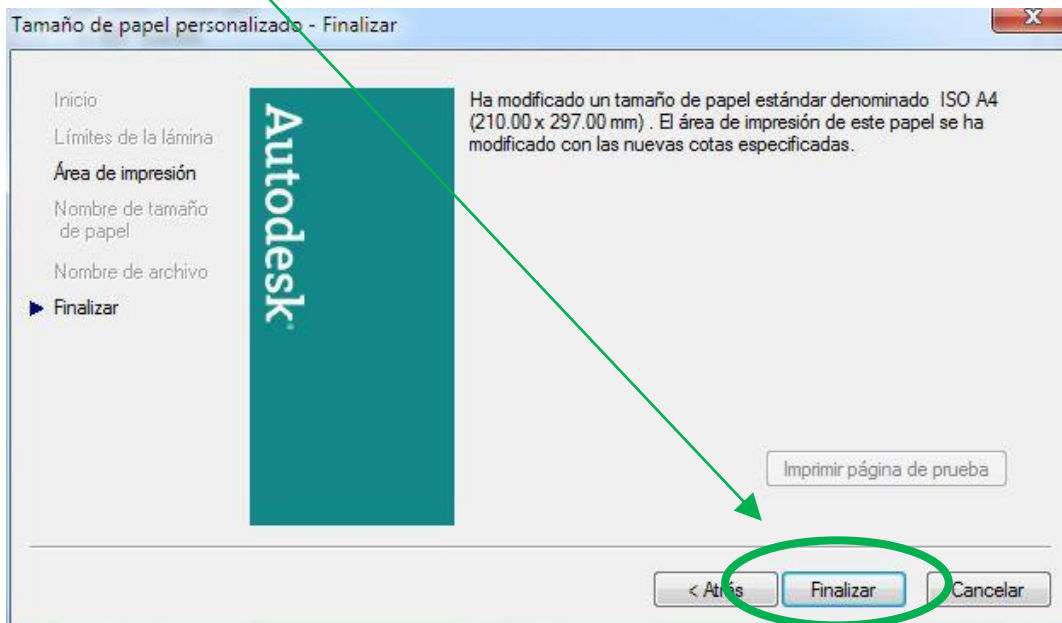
Tamaño de papel personalizado - Finalizar

Inicio
Límites de la lámina
Área de impresión
Nombre de tamaño de papel
Nombre de archivo
Finalizar

Autodesk

Ha modificado un tamaño de papel estándar denominado ISO A4 (210.00 x 297.00 mm) . El área de impresión de este papel se ha modificado con las nuevas cotas especificadas.

Imprimir página de prueba

< Atrás
Finalizar
Cancelar